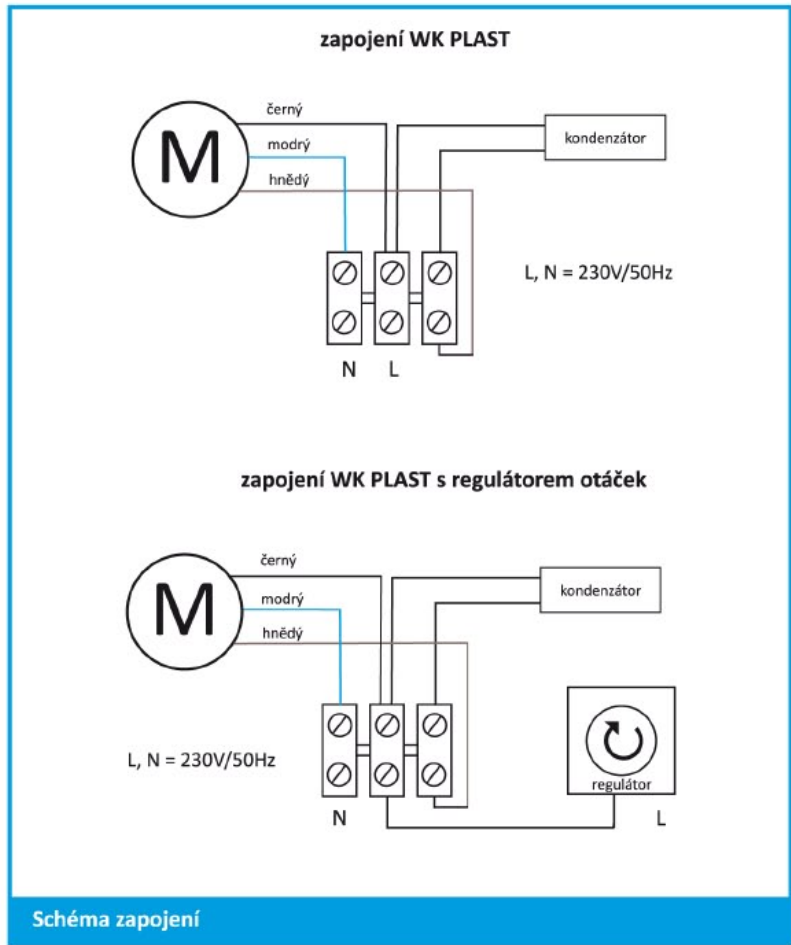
zapojení WK PLAST

M

černý

modrý

hnědý

kondenzátor

L, N = 230V/50Hz

N L

zapojení WK PLAST s regulátorem otáček

M

černý

modrý

hnědý

kondenzátor

L, N = 230V/50Hz

regulátor

N L

Schéma zapojení